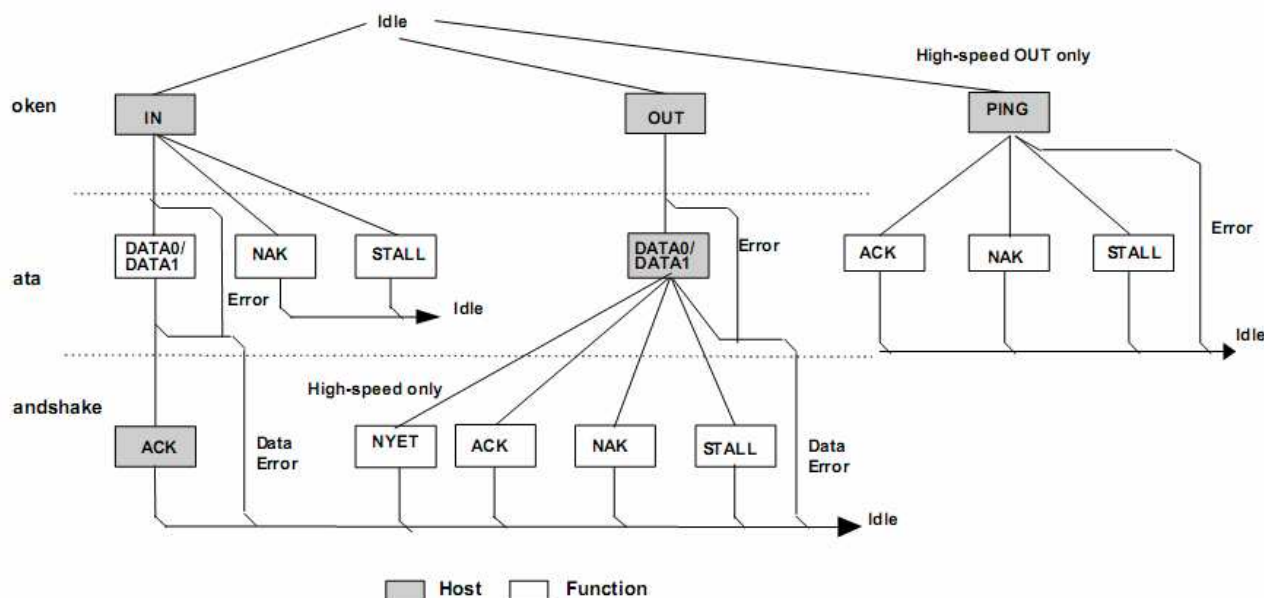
Idle

High-speed OUT only

oken

IN

OUT

PING

DATA0/ DATA1

NAK

STALL

DATA0/ DATA1

Error

ACK

NAK

STALL

Error

ata

Error

Idle

Idle

High-speed only

andshake

ACK

Data Error

NYET

ACK

NAK

STALL

Data Error

Idle

Host

Function